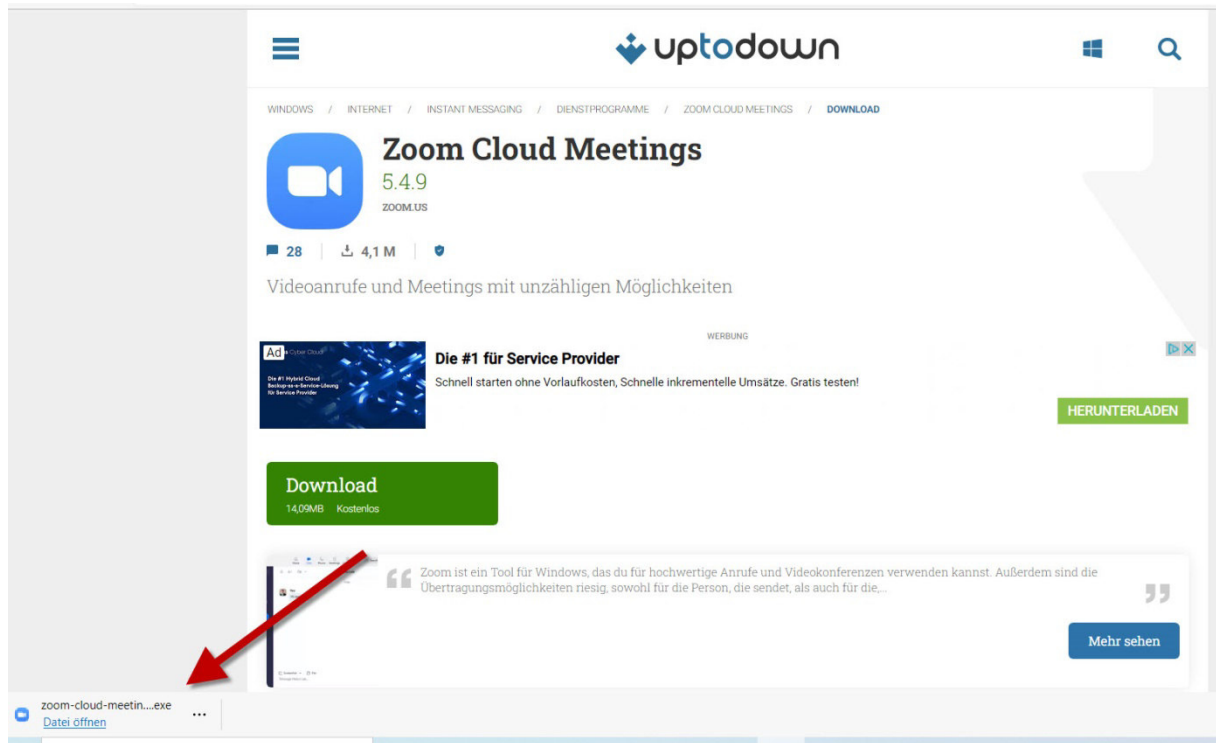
uptodown

WINDOWS / INTERNET / INSTANT MESSAGING / DIENSTPROGRAMME / ZOOM CLOUD MEETINGS / DOWNLOAD

Zoom Cloud Meetings
5.4.9
ZOOM.US

28 4,1 M

Videoanrufe und Meetings mit unzähligen Möglichkeiten

WERBUNG
Ad Cyber Cloud
Die #1 Hybrid Cloud Backup-as-a-Service-Lösung für Service Provider
Die #1 für Service Provider
Schnell starten ohne Vorlaufkosten, Schnelle inkrementelle Umsätze. Gratis testen!
HERUNTERLADEN

Download
14,09MB Kostenlos

Zoom ist ein Tool für Windows, das du für hochwertige Anrufe und Videokonferenzen verwenden kannst. Außerdem sind die Übertragungsmöglichkeiten riesig, sowohl für die Person, die sendet, als auch für die,...

Mehr sehen

zoom-cloud-meetin....exe
Datei öffnen
...